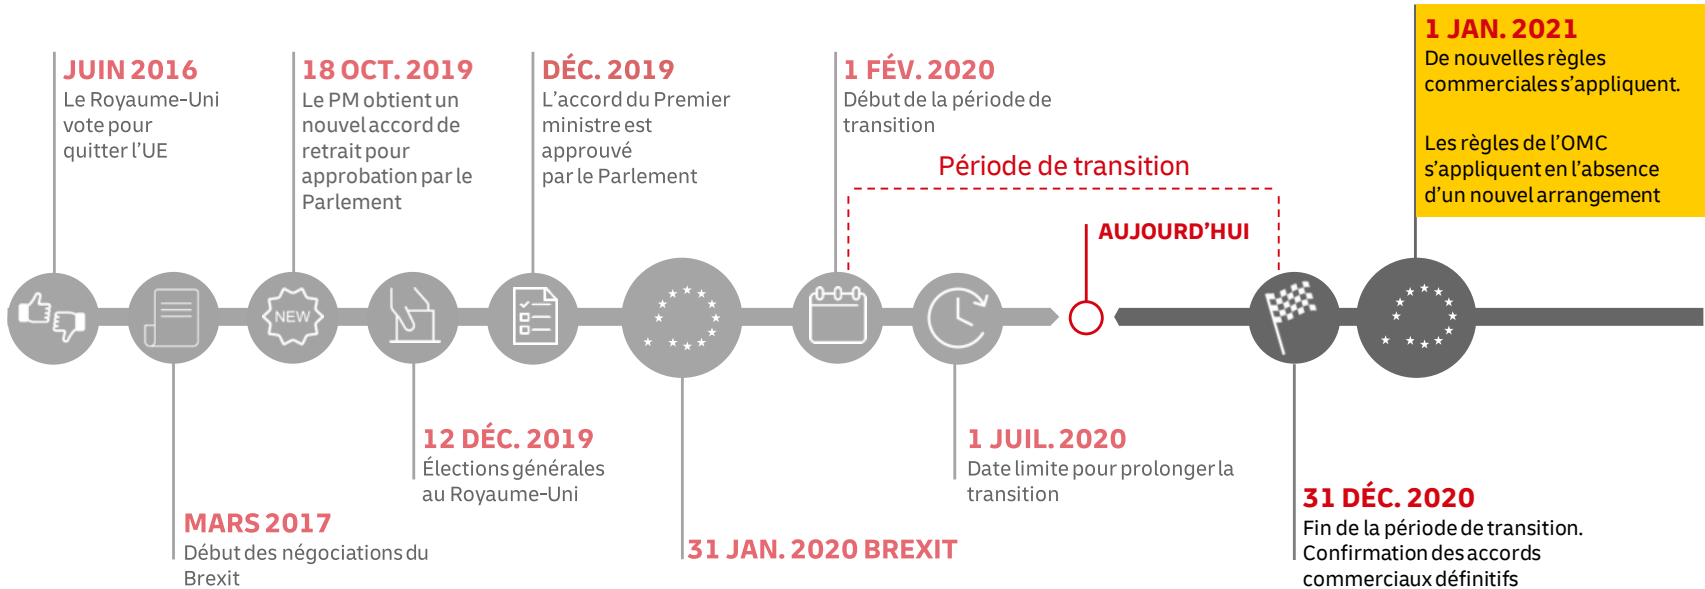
JUIN 2016
Le Royaume-Uni vote pour quitter l'UE

18 OCT. 2019
Le PM obtient un nouvel accord de retrait pour approbation par le Parlement

DÉC. 2019
L'accord du Premier ministre est approuvé par le Parlement

1 FÉV. 2020
Début de la période de transition

1 JAN. 2021
De nouvelles règles commerciales s'appliquent.

Les règles de l'OMC s'appliquent en l'absence d'un nouvel arrangement

Période de transition

AUJOURD'HUI

NEW

MARS 2017
Début des négociations du Brexit

12 DÉC. 2019
Élections générales au Royaume-Uni

31 JAN. 2020 BREXIT

1 JUIL. 2020
Date limite pour prolonger la transition

31 DÉC. 2020
Fin de la période de transition. Confirmation des accords commerciaux définitifs